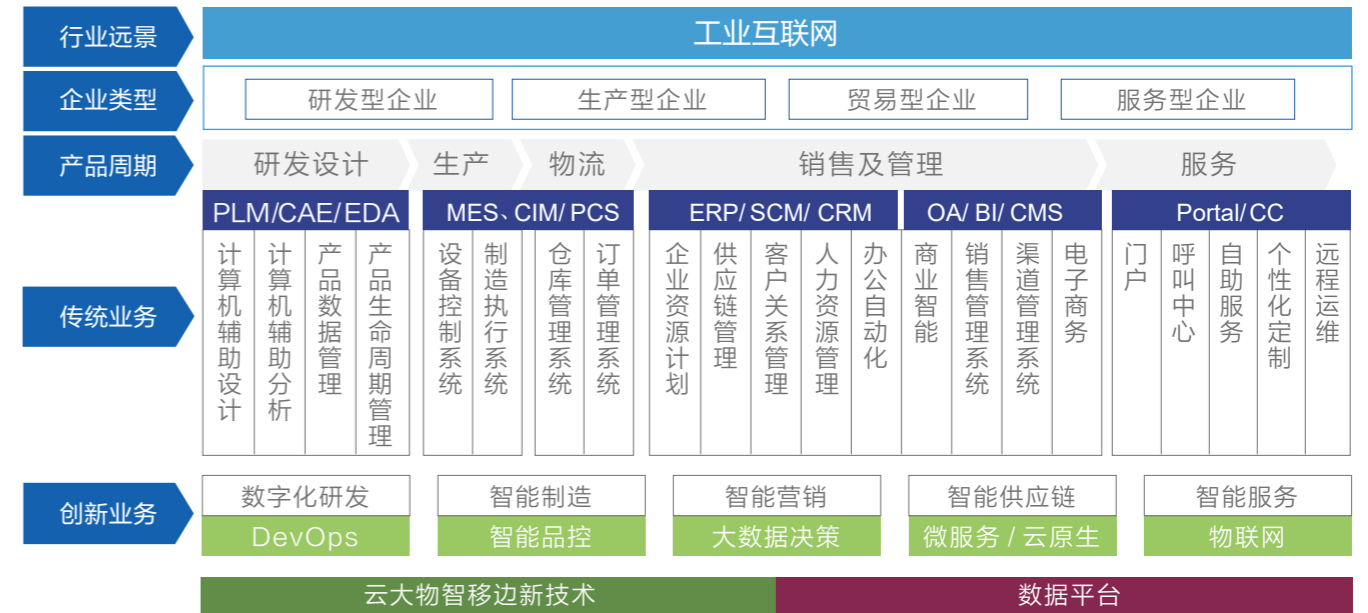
行业远景
工业互联网

企业类型
研发型企业
生产型企业
贸易型企业
服务型企业

产品周期
研发设计
生产
物流
销售及管理
服务

传统业务
PLM/CAE/EDA
计算机辅助设计
计算机辅助分析
产品数据管理
产品生命周期管理

MES、CIM/ PCS
设备控制系统
制造执行系统
仓库管理系统
订单管理系统

ERP/ SCM/ CRM
企业资源计划
供应链管理
客户关系管理
人力资源管理
办公自动化

OA/ BI/ CMS
商业智能
销售管理系统
渠道管理系统
电子商务

Portal/ CC
门户
呼叫中心
自助服务
个性化定制
远程运维

创新业务
数字化研发
DevOps
智能制造
智能品控
智能营销
大数据决策
智能供应链
微服务 / 云原生
智能服务
物联网

云大物智移边新技术
数据平台